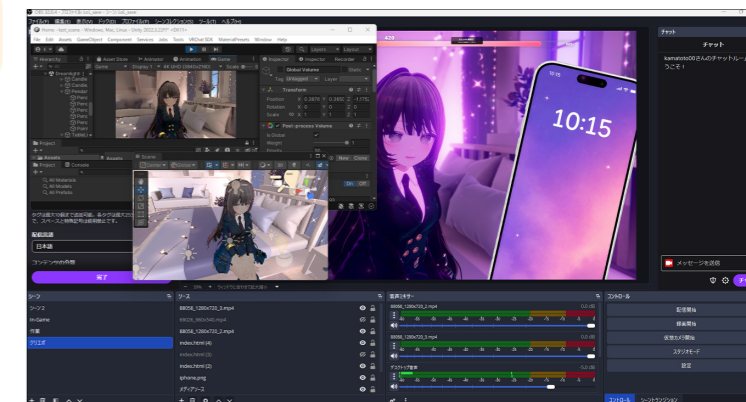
ファイル(F) 編集(E) 表示(V) ドック(D) プロファイル(P) シーンコレクション(S) ツール(T) ヘルプ(H)

Home - test_icons - Windows, Mac, Linux - Unity 2022.3.22f1* <DX11>
File Edit Assets GameObject Component Services Jobs Tools VRChat SDK MaterialPresets Window Help

Layers Layout

Hierarchy Asset Store Animator Animation Game
Game Display 1

Inspector Inspector Recorder
Global Volume Static
Tag Untagged Layer
Transform
Position X 0.3876 Y 0.3800 Z -1.775
Rotation X 0 Y 0 Z 0
Scale X 1 Y 1 Z 1
Post-process Volume
Is Global
Weight
Priority
New Clone

Project Console Scene
All Materials
All Models
All Prefabs

タグ付けは自動的に追加されます。各タグは最大25文字で、スペースと特殊文字は使用できません。

配信言語
日本語

コンテンツの分類

完了

10:15

チャット
チャット
kamatoto00さんのチャットルームへようこそ！

メッセージを送信

シーン
シーン2
Hi-Game
作業
クリエポ

ソース
BB058_1280x720_3.mp4
BB058_1280x720_2.mp4
index.html (4)
index.html (3)
index.html (2)
iphone.png
メディアソース

音声ミキサー
BB058_1280x720_3.mp4
BB058_1280x720_2.mp4
デスクトップ音声

コントロール
配信開始
録画開始
仮想カメラ開始
スタジオモード
設定

コントロール シーントランジション